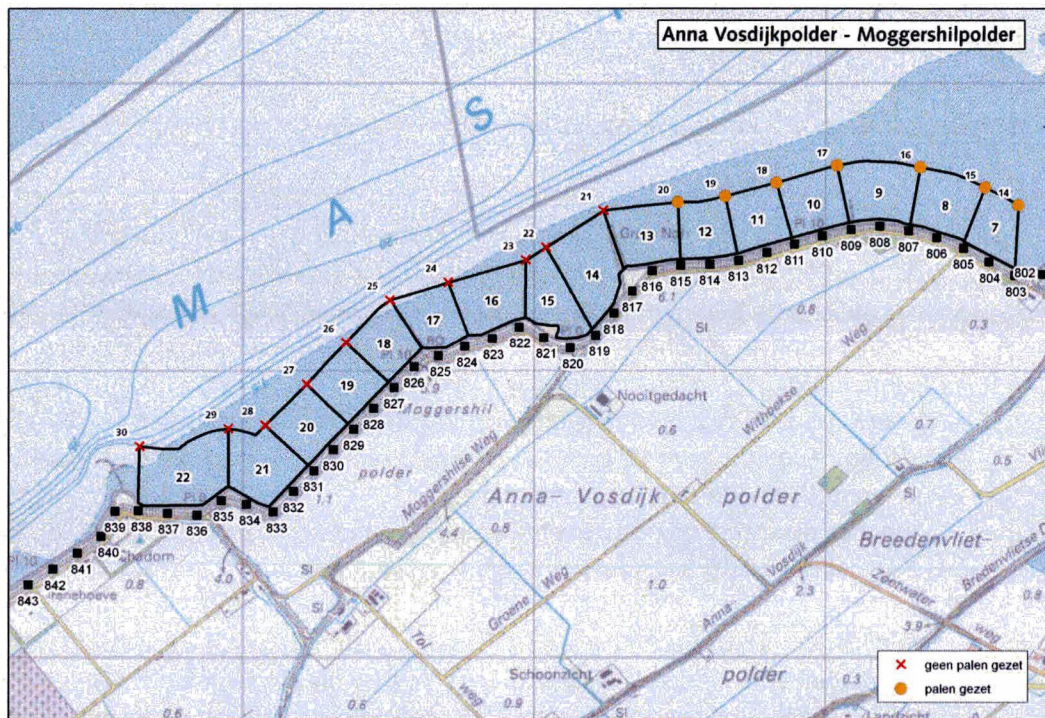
Anna Vosdijkpolder - Moggershilpolder

M A S

30 29 28 27 26 25 24 23 22 21 20 19 18 17 16 15 14

22 21 20 19 18 17 16 15 14 13 12 11 10 9 8 7

843 842 841 840 839 838 837 836 835 834 833 832 831 830 829 828 827 826 825 824 823 822 821 820 819 818 817 816 815 814 813 812 811 810 809 808 807 806 805 804 803 802

Moggershil

polder

Moggershilse Weg

Nooitgedacht

Witteboeise Weg

Anna- Vosdijk polder

Breedenvliet

Groene Weg

Anna-Vosdijk

Zoetwater weg

Schoonzicht

polder

Shalom

0.6 0.5 0.8 1.1 1.0 4.0 0.7 0.3 2.3 3.9 0.9

× geen palen gezet
● palen gezet